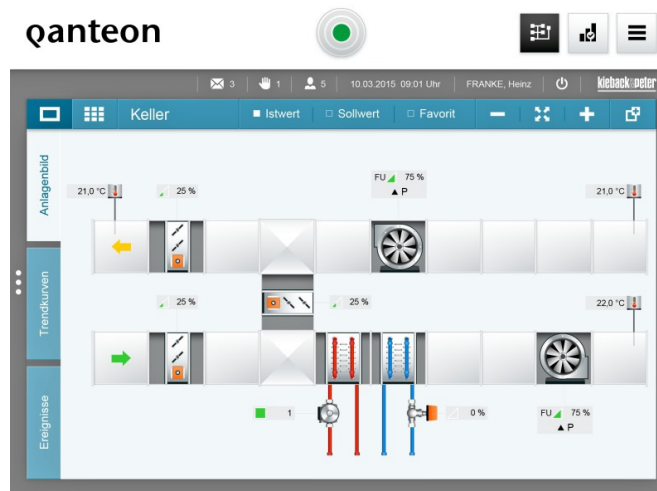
qanteon

3 1 5 10.03.2015 09:01 Uhr FRANKE, Heinz kieback&peter

Keller Istwert Sollwert Favorit

Anlagenbild

Trendkurven

Ereignisse

21,0 °C

25 %

FU 75 %

▲ P

21,0 °C

25 %

25 %

22,0 °C

1

0 %

FU 75 %

▲ P